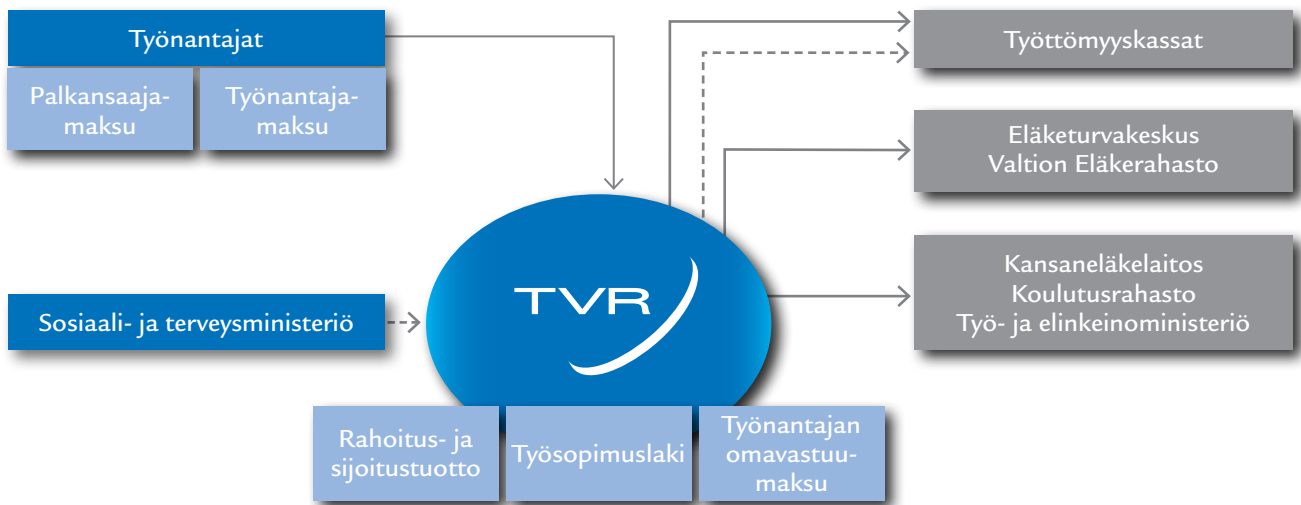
Työnantajat

Palkansaajamaksu

Työnantajamaksu

Sosiaali- ja terveysministeriö

TVR

Rahoitus- ja sijoitustuotto

Työsopimuslaki

Työnantajan omavastuumaksu

Työttömyyskassat

Eläketurvakeskus
Valtion Eläkerahasto

Kansaneläkelaitos
Koulutusrahasto
Työ- ja elinkeinoministeriö